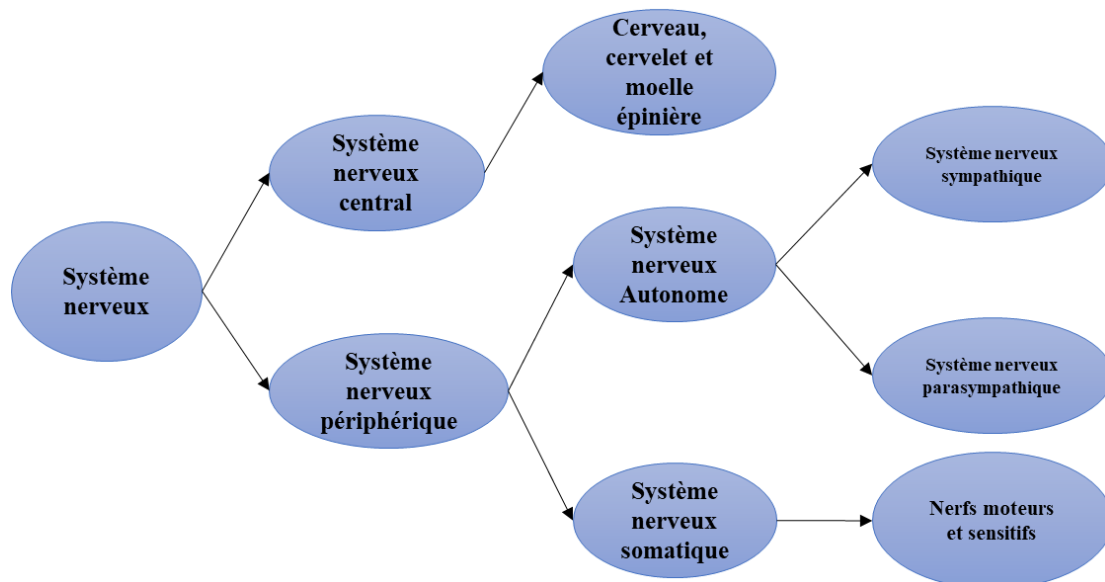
Système nerveux

Système nerveux central

Cerveau, cervelet et moelle épinière

Système nerveux périphérique

Système nerveux Autonome

Système nerveux sympathique

Système nerveux parasympathique

Système nerveux somatique

Nerfs moteurs et sensitifs